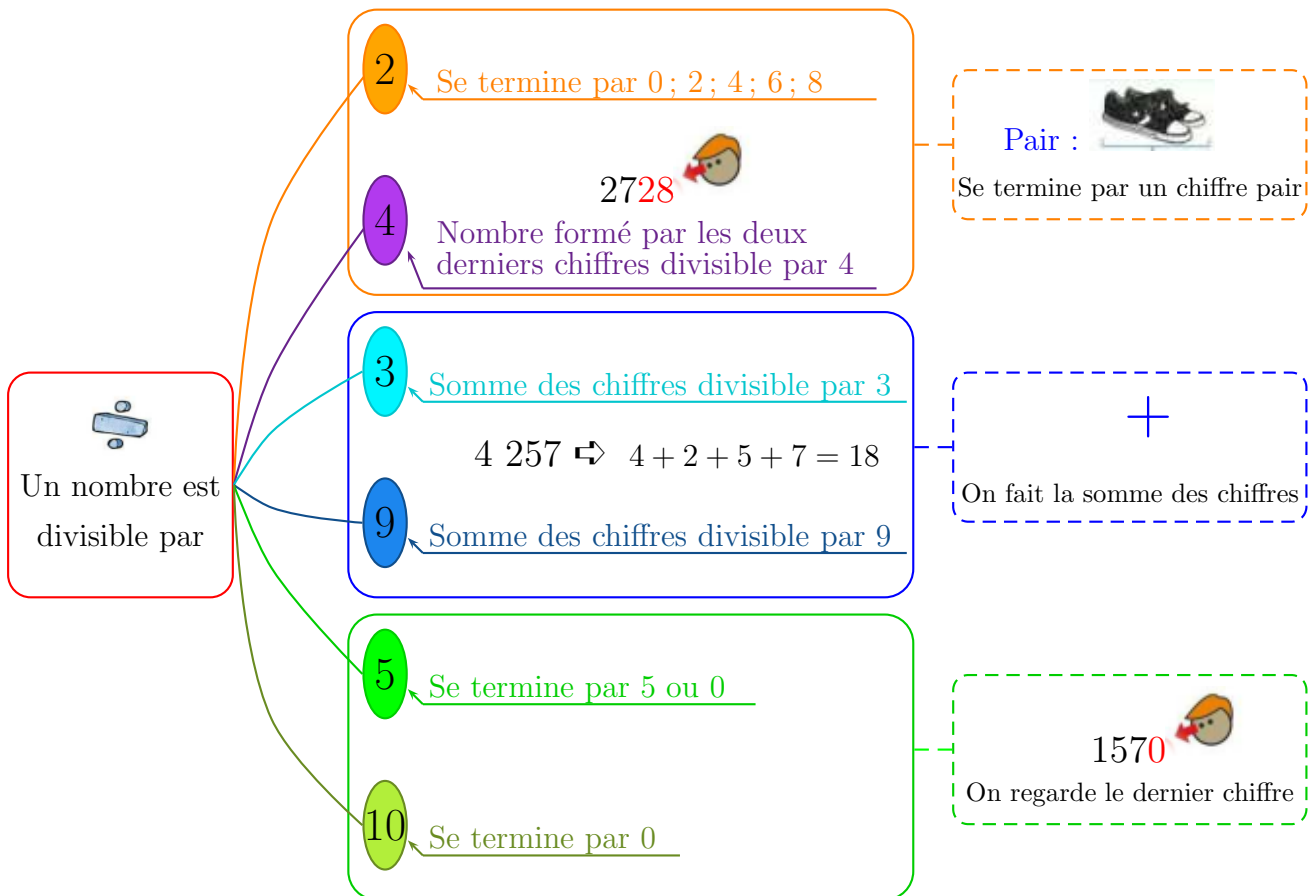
Un nombre est divisible par

2
Se termine par 0 ; 2 ; 4 ; 6 ; 8

2728

4
Nombre formé par les deux derniers chiffres divisible par 4

Pair :
Se termine par un chiffre pair

3
Somme des chiffres divisible par 3

4 257 ➪ $4+2+5+7=18$

9
Somme des chiffres divisible par 9

+
On fait la somme des chiffres

5
Se termine par 5 ou 0

10
Se termine par 0

1570
On regarde le dernier chiffre